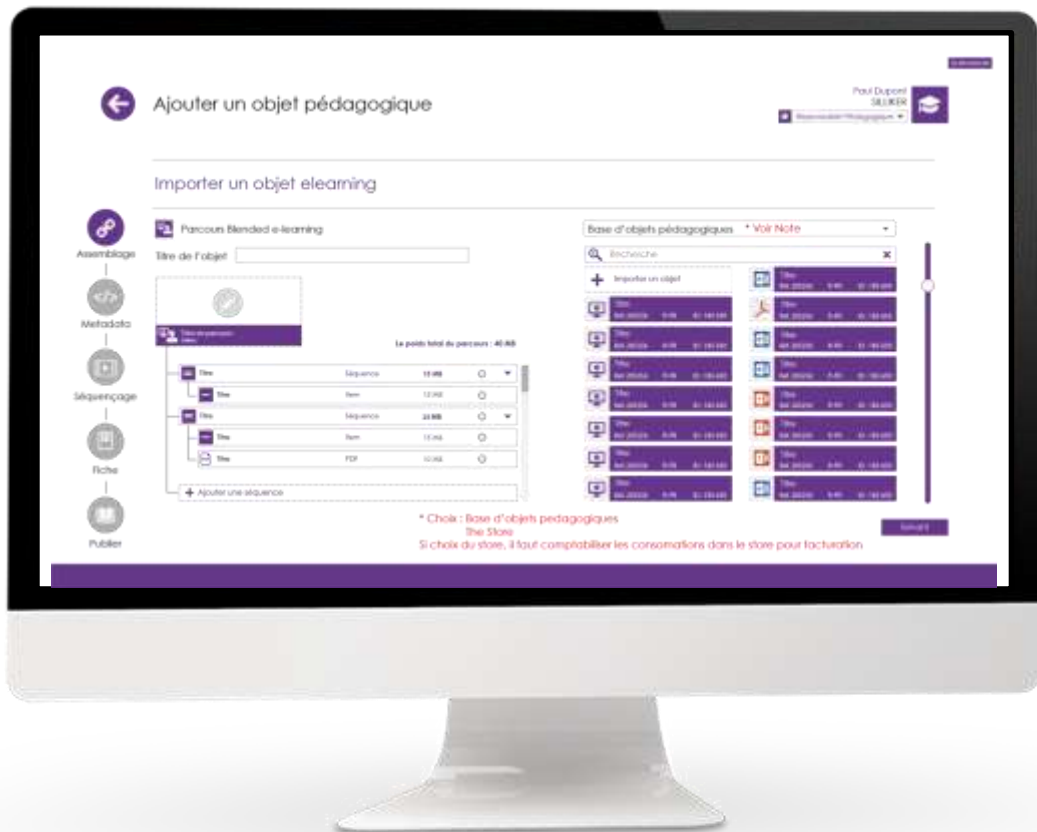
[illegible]

Ajouter un objet pédagogique

Paul Dupont
SILIKER
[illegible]

Importer un objet elearning

Assemblage

Metadata

Séquençage

Fiche

Publier

Parcours Blended e-learning

Titre de l'objet

Titre du parcours
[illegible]

Le poids total du parcours : 40 MB

| | | | |
|---|---|---|---|
| Titre | Séquence | 15 MB | |
| Titre | Item | 15 MB | |
| Titre | Séquence | 25 MB | |
| Titre | Item | 15 MB | |
| Titre | PDF | 10 MB | |

+ Ajouter une séquence

Base d'objets pédagogiques * Voir Note

Recherche

+ Importer un objet

Titre
Titre
Titre
Titre
Titre
Titre
Titre
Titre
Titre
Titre
Titre
Titre
Titre
Titre
Titre

* Choix : Base d'objets pedagogiques
The Store
Si choix du store, il faut comptabiliser les consomations dans le store pour facturation

Suivant